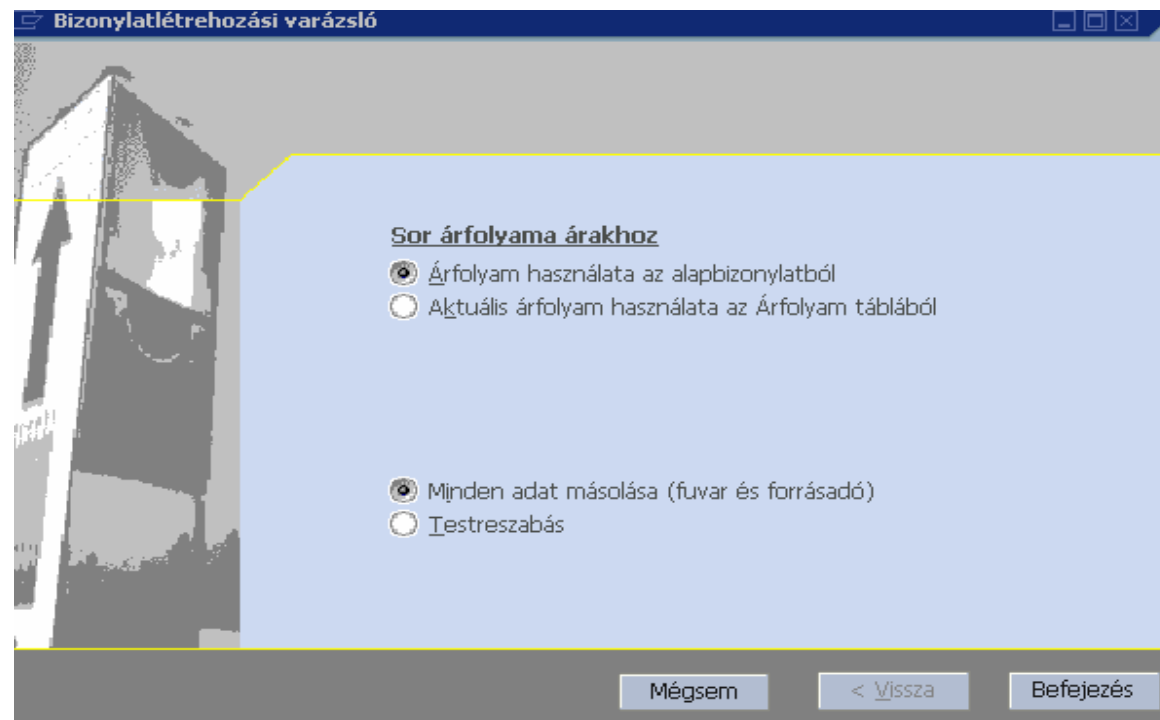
Bizonylatlétrehozási varázsló

Sor árfolyama árakhoz

Árfolyam használata az alapbizonylatból

Aktuális árfolyam használata az Árfolyam táblából

Minden adat másolása (fuvar és forrásadó)

Testreszabás

Mégsem

< Vissza

Befejezés